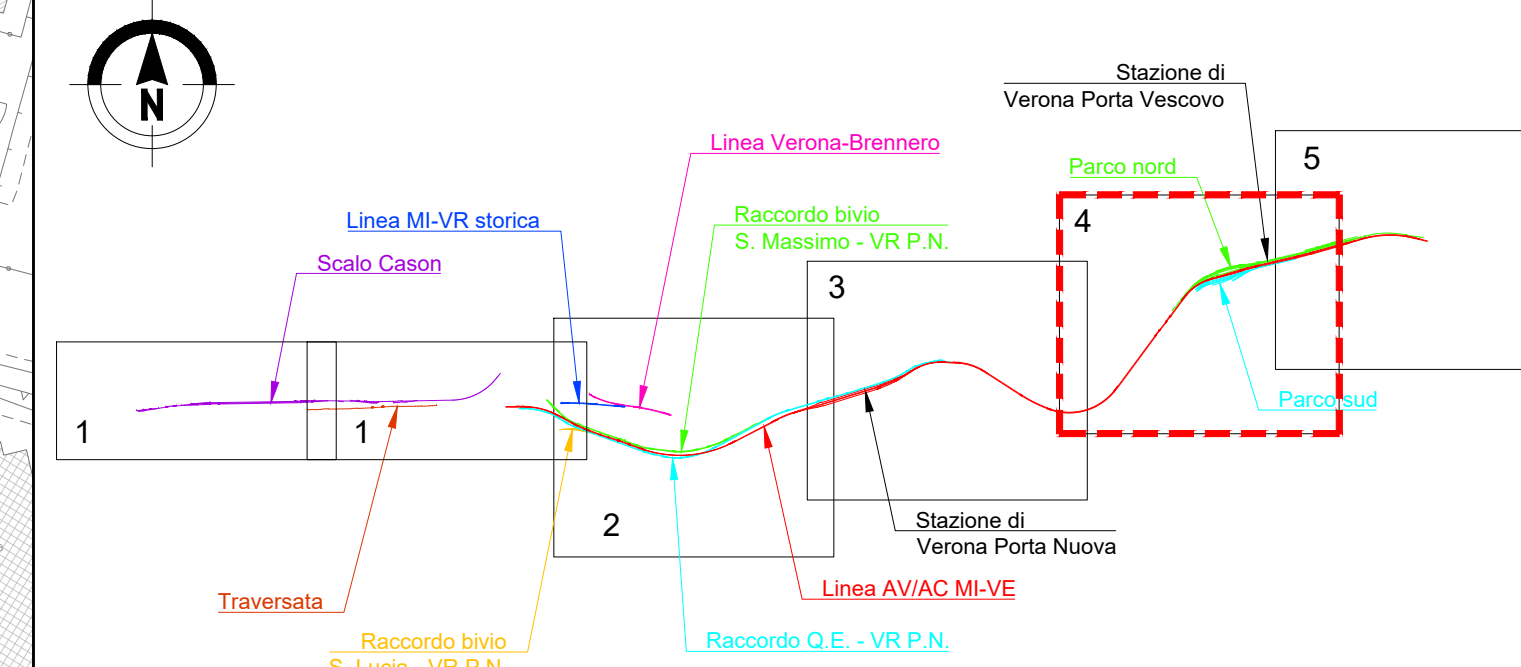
N

Stazione di
Verona Porta Vescovo

Linea Verona-Brennero

5

Parco nord

4

Linea MI-VR storica

Raccordo bivio
S. Massimo - VR P.N.

Scalo Cason

3

1

1

Parco sud

2

Stazione di
Verona Porta Nuova

Linea AV/AC MI-VE

Traversata

Raccordo bivio
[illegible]

Raccordo Q.E. - VR P.N.